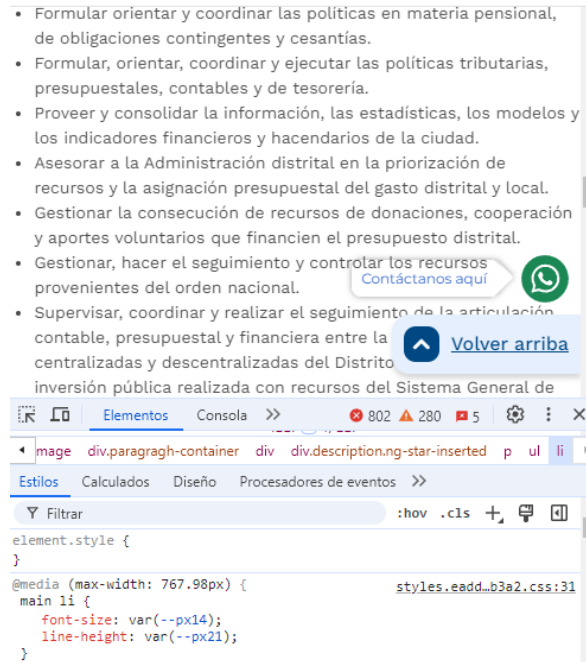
• Formular orientar y coordinar las políticas en materia pensional, de obligaciones contingentes y cesantías.
• Formular, orientar, coordinar y ejecutar las políticas tributarias, presupuestales, contables y de tesorería.
• Proveer y consolidar la información, las estadísticas, los modelos y los indicadores financieros y hacendarios de la ciudad.
• Asesorar a la Administración distrital en la priorización de recursos y la asignación presupuestal del gasto distrital y local.
• Gestionar la consecución de recursos de donaciones, cooperación y aportes voluntarios que financien el presupuesto distrital.
• Gestionar, hacer el seguimiento y controlar los recursos provenientes del orden nacional.
• Supervisar, coordinar y realizar el seguimiento de la articulación contable, presupuestal y financiera entre la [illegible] centralizadas y descentralizadas del Distrito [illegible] inversión pública realizada con recursos del Sistema General de

Contáctanos aquí

Volver arriba

Elementos Consola >> 802 280 5

mage div.paragragh-container div div.description.ng-star-inserted p ul li

Estilos Calculados Diseño Procesadores de eventos >>

Filtrar :hov .cls +

element.style {
}

@media (max-width: 767.98px) { styles.eadd…b3a2.css:31
main li {
font-size: var(--px14);
line-height: var(--px21);
}